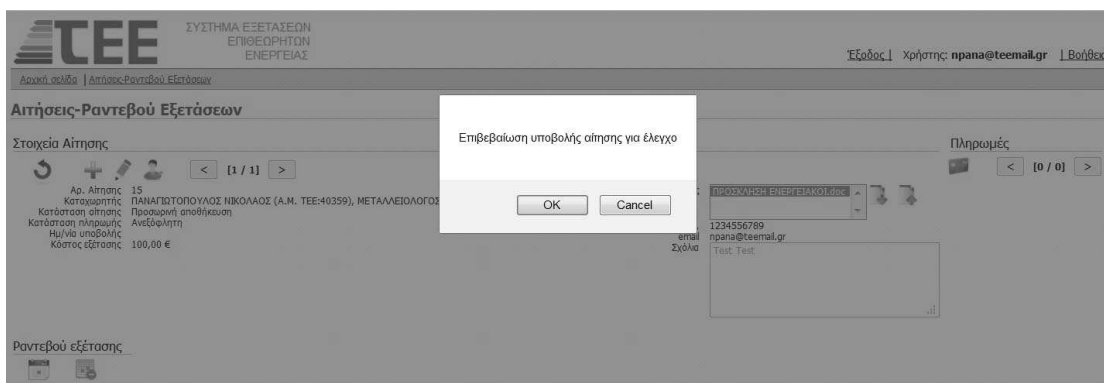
ΤΕΕ ΣΥΣΤΗΜΑ ΕΞΕΤΑΣΕΩΝ ΕΠΙΘΕΩΡΗΤΩΝ ΕΝΕΡΓΕΙΑΣ

Έξοδος | Χρήστης: npana@teemail.gr | Βοήθεια

Αρχική σελίδα | Αιτήσεις-Ραντεβού Εξετάσεων

Αιτήσεις-Ραντεβού Εξετάσεων

Στοιχεία Αίτησης

< [1 / 1] >

Αρ. Αίτησης 15
Καταχωρητής ΠΑΝΑΓΙΩΤΟΠΟΥΛΟΣ ΝΙΚΟΛΑΟΣ (Α.Μ. ΤΕΕ:40359), ΜΕΤΑΛΛΕΙΟΛΟΓΟΣ
Κατάσταση αίτησης Προσωρινή αποθήκευση
Κατάσταση πληρωμής Ανεξόφλητη
Ημ/νία υποβολής
Κόστος εξέτασης 100,00 €

Επιβεβαίωση υποβολής αίτησης για έλεγχο

OK Cancel

ΠΡΟΣΚΛΗΣΗ ΕΝΕΡΓΕΙΑΚΟΙ.doc

1234556789
email npana@teemail.gr
Σχόλια Test Test

Πληρωμές

< [0 / 0] >

Ραντεβού εξέτασης